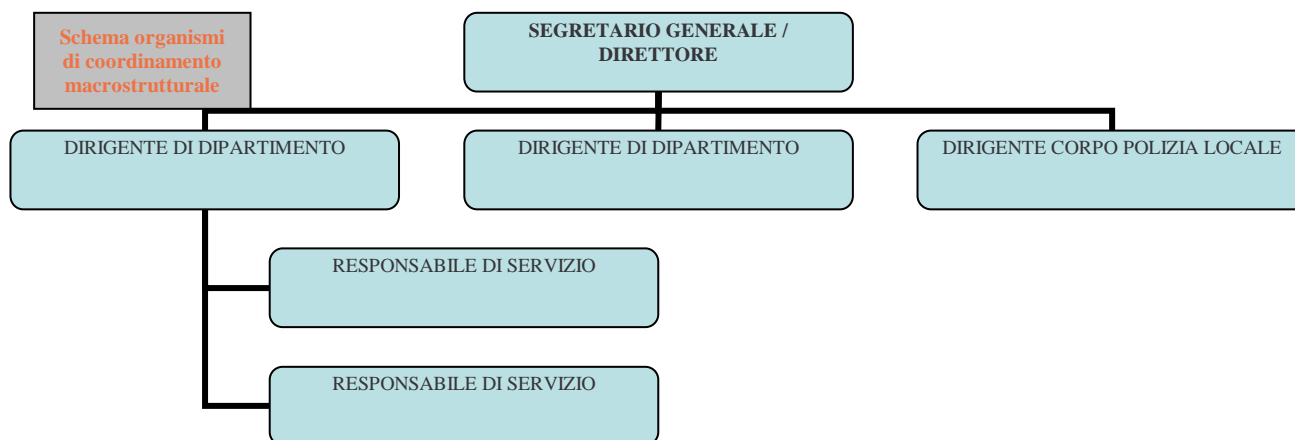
Schema organismi di coordinamento macrostrutturale

SEGRETARIO GENERALE / DIRETTORE

DIRIGENTE DI DIPARTIMENTO

DIRIGENTE DI DIPARTIMENTO

DIRIGENTE CORPO POLIZIA LOCALE

RESPONSABILE DI SERVIZIO

RESPONSABILE DI SERVIZIO